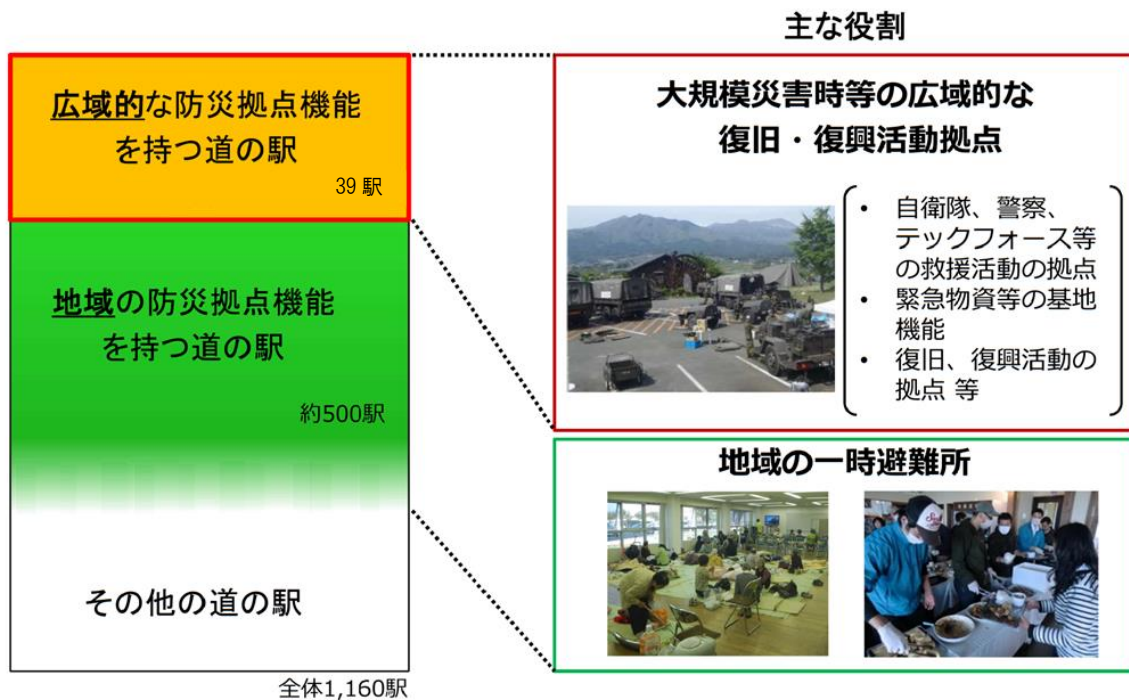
主な役割

広域的な防災拠点機能を持つ道の駅

39 駅

地域の防災拠点機能を持つ道の駅

約500駅

その他の道の駅

全体1,160駅

大規模災害時等の広域的な復旧・復興活動拠点

• 自衛隊、警察、テックフォース等の救援活動の拠点
• 緊急物資等の基地機能
• 復旧、復興活動の拠点 等

地域の一時避難所